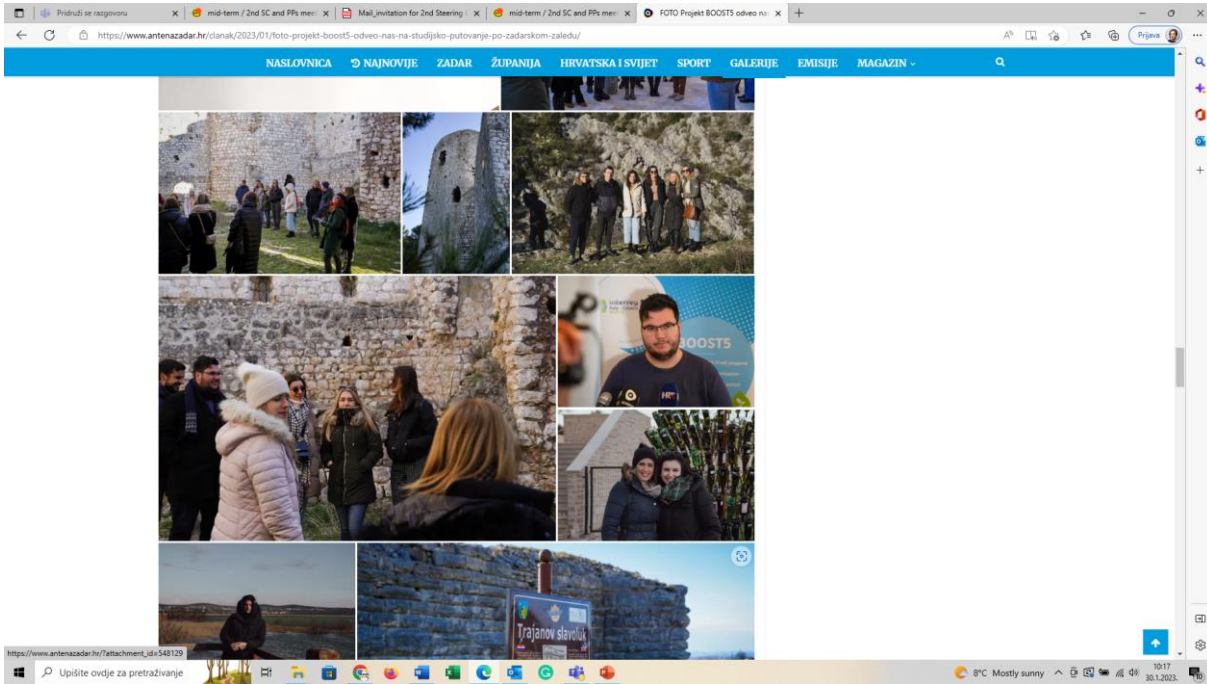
Pridruži se razgovoru | mid-term / 2nd SC and PPs mee | Mail_invitation for 2nd Steering | mid-term / 2nd SC and PPs mee | FOTO Projekt BOOST5 odveo na

https://www.antenazadar.hr/clanak/2023/01/foto-projekt-boost5-odveo-nas-na-studijsko-putovanje-po-zadarskom-zaledu/

Prijava

NASLOVNICA | NAJNOVIJE | ZADAR | ŽUPANIJA | HRVATSKA I SVIJET | SPORT | GALERIJE | EMISIJE | MAGAZIN

Interreg

BOOST5

HRT

Trajanov slavoluk

https://www.antenazadar.hr/?attachment_id=548129

Upišite ovdje za pretraživanje

8°C Mostly sunny

10:17
30.1.2023.